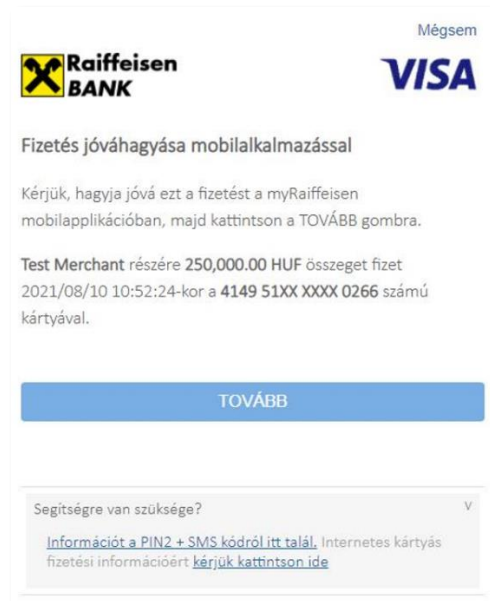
Mégsem

Raiffeisen BANK

VISA

Fizetés jóváhagyása mobilalkalmazással

Kérjük, hagyja jóvá ezt a fizetést a myRaiffeisen mobilapplikációban, majd kattintson a TOVÁBB gombra.

Test Merchant részére 250,000.00 HUF összeget fizet 2021/08/10 10:52:24-kor a 4149 51XX XXXX 0266 számú kártyával.

TOVÁBB

Segítségre van szüksége?

v

Információt a PIN2 + SMS kódról itt talál. Internetes kártyás fizetési információért kérjük kattintson ide